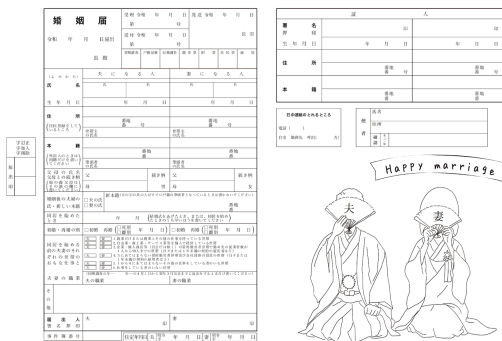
婚姻届

令和　年　月　日届出

長殿

受理 令和　年　月　日
第　号

送付 令和　年　月　日
第　号

発送 令和　年　月　日

長印

書類調査　戸籍記載　記載調査　調査票　附票　住民票　通知

（よみかた）

夫になる人

妻になる人

氏名

氏

名

生年月日

年　月　日

住所

（住民登録をしているところ）

番地
番　号

世帯主の氏名

本籍

（外国人のときは国籍だけを書いてください）

番地
番

筆頭者の氏名

父母の氏名
父母との続き柄
（他の養父母はその他の欄に書いてください）

父

母

続き柄

男

女

婚姻後の夫婦の氏・新しい本籍

□夫の氏
□妻の氏

新本籍（左の□の氏の人がすでに戸籍の筆頭者となっているときは書かないでください）

番地
番

同居を始めたとき

年　月

（結婚式をあげたとき、または、同居を始めたときのうち早いほうを書いてください）

初婚・再婚の別

□初婚　再婚（□死別 □離別　年　月　日）

同居を始める前の夫婦のそれぞれの世帯のおもな仕事と

夫の職業

妻の職業

その他

届出人署名押印

夫

印

妻

印

事件簿番号

日中連絡のとれるところ

自宅　勤務先　呼出（　方）

証人

署名押印

印

生年月日

年　月　日

住所

番地
番　号

本籍

番地
番

他の者

氏名

住所

生年月日

字訂正
字加入
字削除

Happy marriage

夫

妻